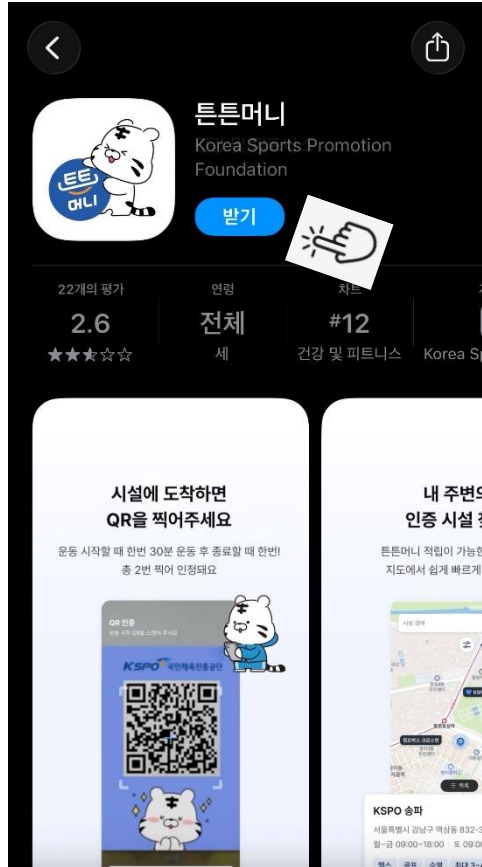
튼튼머니

Korea Sports Promotion Foundation

받기

튼튼 머니

22개의 평가
2.6
★★★☆☆

연령
전체
세

차트
#12
건강 및 피트니스

Korea Sp

시설에 도착하면
QR을 찍어주세요

운동 시작할 때 한번 30분 운동 후 종료할 때 한번!
총 2번 찍어 인정돼요

QR 인증
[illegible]

KSPO 국민체육진흥공단

내 주변의
인증 시설 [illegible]

튼튼머니 적립이 가능한
지도에서 쉽게 빠르게

시설 검색

KSPO 송파
서울특별시 강남구 역삼동 832-3
월-금 09:00~18:00 토 09:0